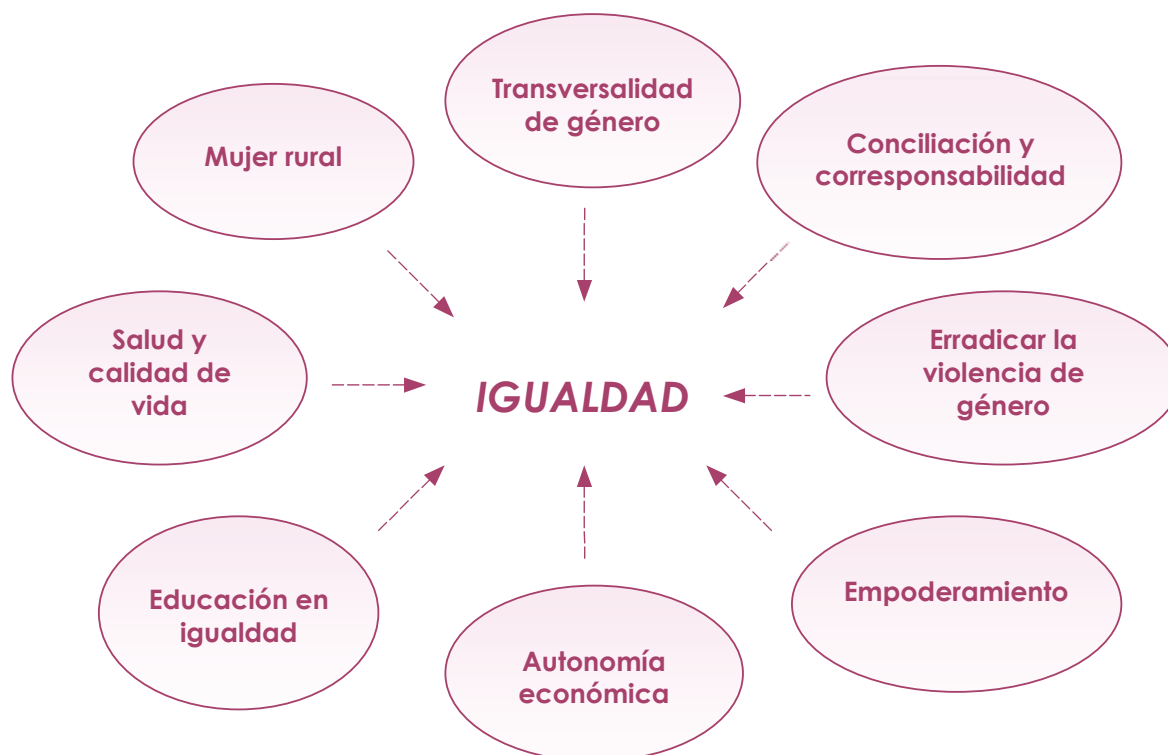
Transversalidad de género

Mujer rural

Conciliación y corresponsabilidad

Salud y calidad de vida

IGUALDAD

Erradicar la violencia de género

Educación en igualdad

Empoderamiento

Autonomía económica